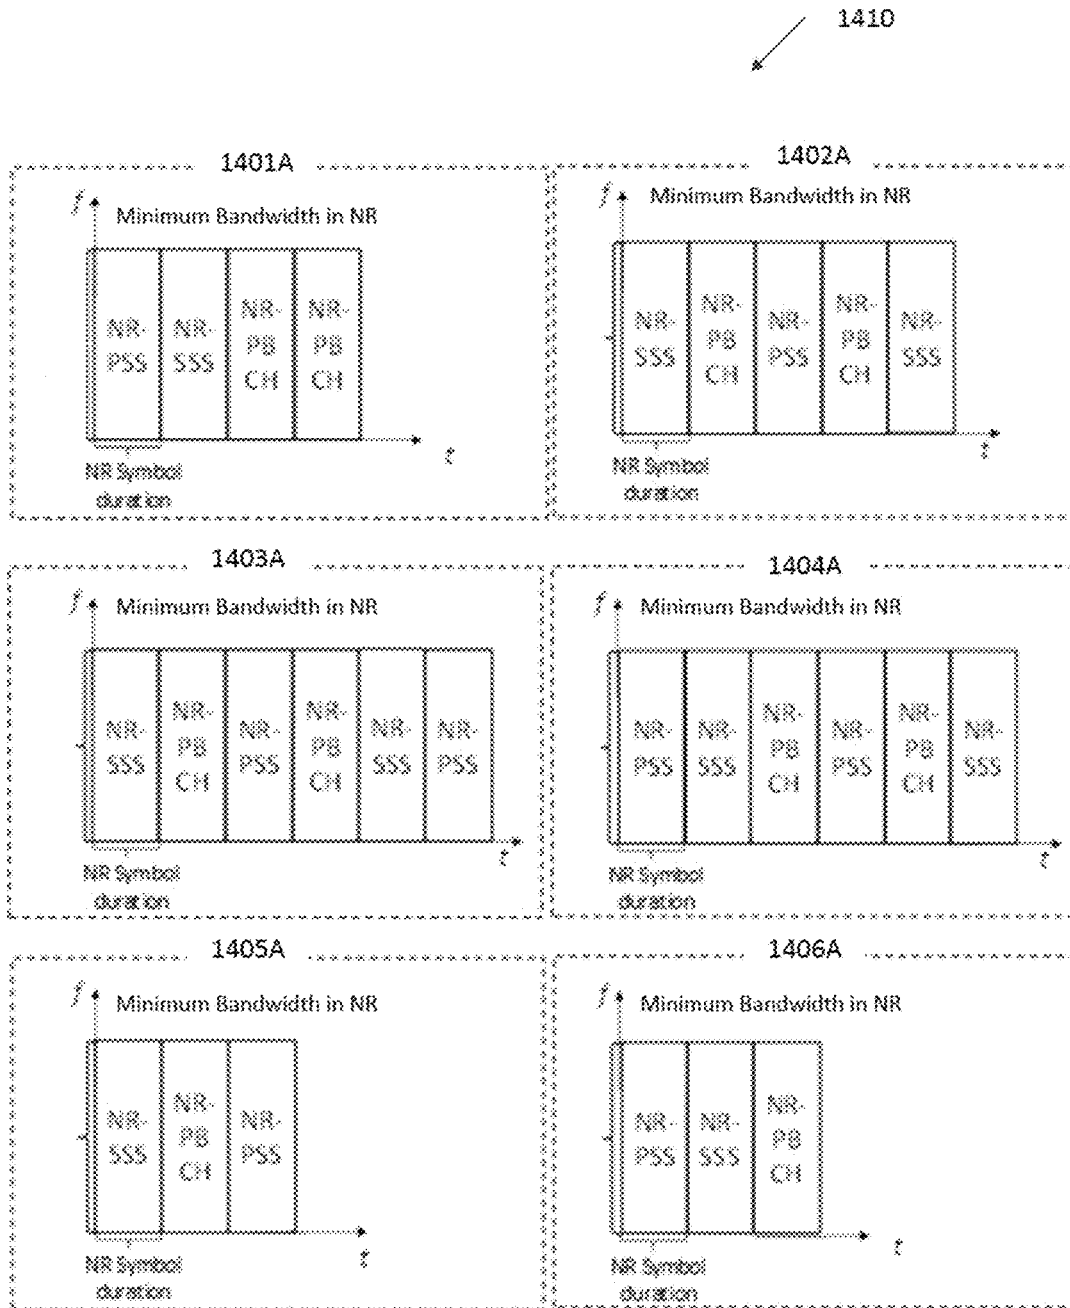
1410

1401A

$f$ Minimum Bandwidth in NR

NR-PSS NR-SSS NR-PBCH NR-PBCH

NR Symbol duration

$t$

1402A

$f$ Minimum Bandwidth in NR

NR-SSS NR-PBCH NR-PSS NR-PBCH NR-SSS

NR Symbol duration

$t$

1403A

$f$ Minimum Bandwidth in NR

NR-SSS NR-PBCH NR-PSS NR-PBCH NR-SSS NR-PSS

NR Symbol duration

$t$

1404A

$f$ Minimum Bandwidth in NR

NR-PSS NR-SSS NR-PBCH NR-PSS NR-PBCH NR-SSS

NR Symbol duration

$t$

1405A

$f$ Minimum Bandwidth in NR

NR-SSS NR-PBCH NR-PSS

NR Symbol duration

$t$

1406A

$f$ Minimum Bandwidth in NR

NR-PSS NR-SSS NR-PBCH

NR Symbol duration

$t$